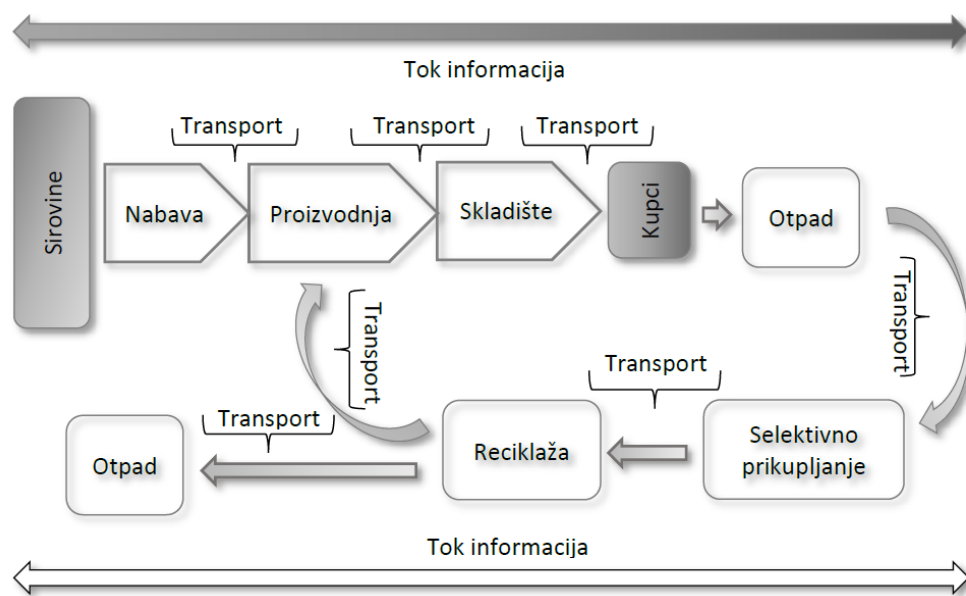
Tok informacija

Sirovine

Transport

Transport

Transport

Nabava

Proizvodnja

Skladište

Kupci

Otpad

Transport

Transport

Transport

Transport

Otpad

Reciklaža

Selektivno prikupljanje

Tok informacija